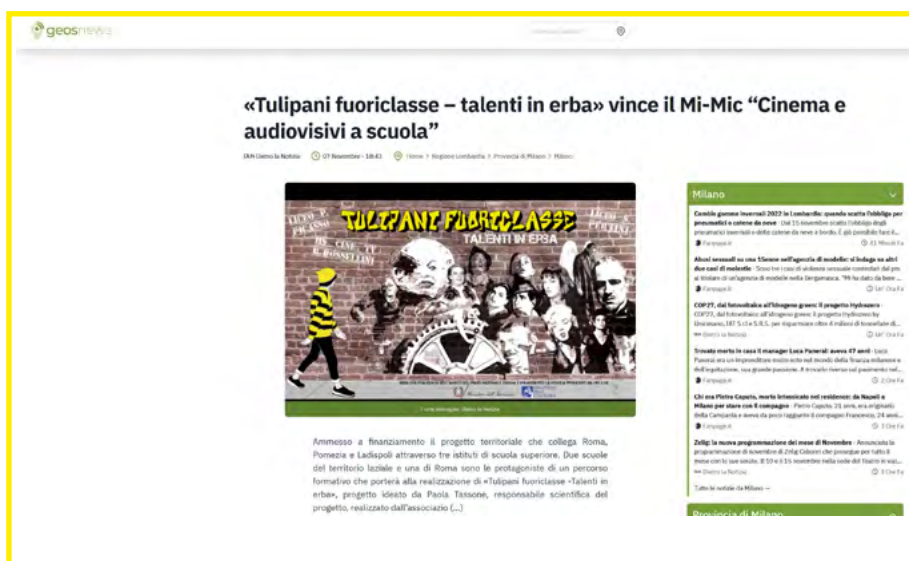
geosnews

«Tulipani fuoriclasse – talenti in erba» vince il Mi-Mic "Cinema e audiovisivi a scuola"

IAN Dietro la Notizia 07 Novembre - 18:41 Home > Regione Lombardia > Provincia di Milano > Milano

TULIPANI FUORICLASSE
TALENTI IN ERBA

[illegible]

Ammesso a finanziamento il progetto territoriale che collega Roma, Pomezia e Ladispoli attraverso tre istituti di scuola superiore. Due scuole del territorio laziale e una di Roma sono le protagoniste di un percorso formativo che porterà alla realizzazione di «Tulipani fuoriclasse -Talenti in erba», progetto ideato da Paola Tassone, responsabile scientifica del progetto, realizzato dall'associazio (...)

Milano

Cambio gomme invernali 2022 in Lombardia: quando scatta l'obbligo per pneumatici e catene da neve - Dal 15 novembre scatta l'obbligo degli pneumatici invernali o delle catene da neve a bordo. È già possibile fare il...
Fanpage.it 41 Minuti Fa

Abusi sessuali su una 15enne nell'agenzia di modelle: si indaga su altri due casi di molestie - Sono tre i casi di violenza sessuale contestati dal pm al titolare di un'agenzia di modelle nella Bergamasca. "Mi ha dato la bere...
Fanpage.it 1 Ora Fa

COP27, dal fotovoltaico all'idrogeno green: il progetto Hydrozero - COP27, dal fotovoltaico all'idrogeno green: il progetto Hydrozero by Unionsono, 187 S.r.l. e S.R.S. per risparmiare oltre 4 milioni di tonnellate di...
Dietro la Notizia 1 Ora Fa

Trovato morto in casa il manager Luca Panerai: aveva 47 anni - Luca Panerai era un imprenditore molto noto nel mondo della finanza milanese e dell'ospitalità, una grande passione. A trovarlo riverso sul pavimento nel...
Fanpage.it 2 Ore Fa

Chi era Pietro Caputo, morto briancolato nel residence: da Napoli a Milano per stare con il compagno - Pietro Caputo, 21 anni, era originario della Campania e aveva da poco raggiunto il compagno Francesco, 24 anni...
Fanpage.it 3 Ore Fa

Zelig: la nuova programmazione del mese di Novembre - Annunciata la programmazione di novembre di Zelig Cabaret che prosegue per tutto il mese con le sue serate. Il 10 e il 15 novembre nella sede del Teatro in viale...
Dietro la Notizia 3 Ore Fa

Tutte le notizie da Milano →

Provincia di Milano